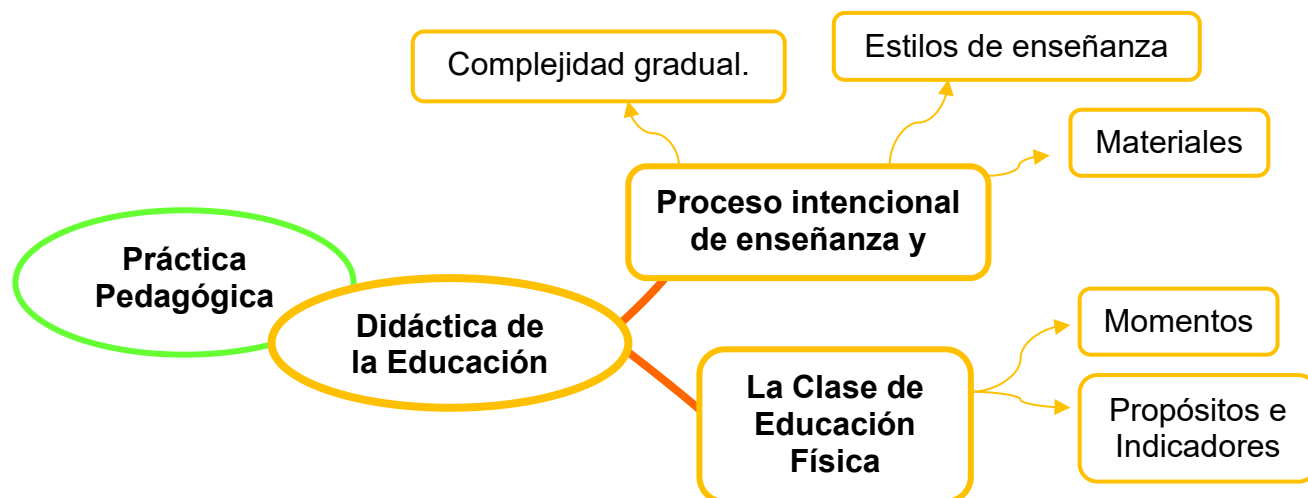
Práctica Pedagógica

Didáctica de la Educación

Proceso intencional de enseñanza y

Complejidad gradual.

Estilos de enseñanza

Materiales

La Clase de Educación Física

Momentos

Propósitos e Indicadores